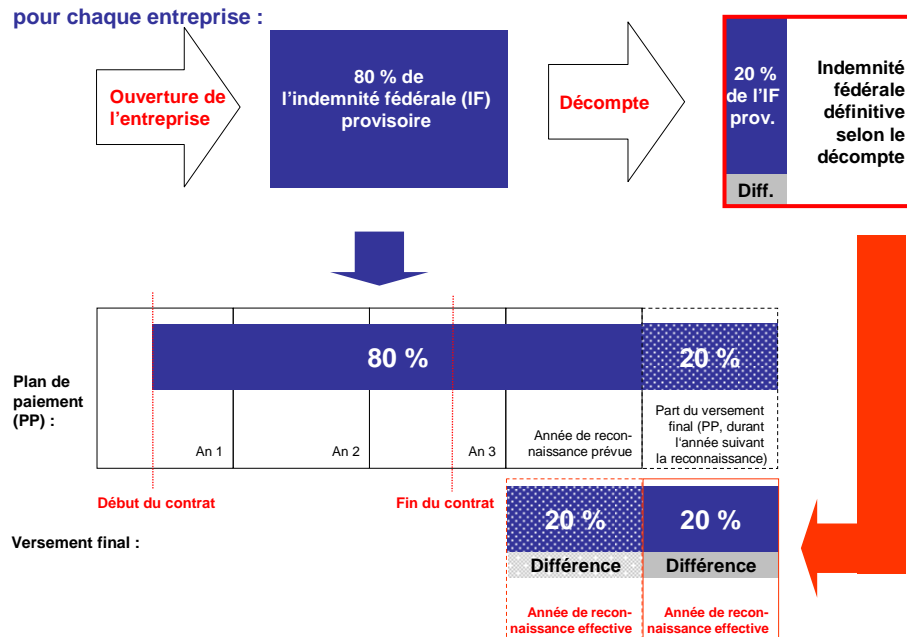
pour chaque entreprise :

Ouverture de l'entreprise

80 % de l'indemnité fédérale (IF) provisoire

Décompte

20 % de l'IF prov.

Diff.

Indemnité fédérale définitive selon le décompte

80 %

20 %

Plan de paiement (PP) :

An 1

An 2

An 3

Année de reconnaissance prévue

Part du versement final (PP, durant l'année suivant la reconnaissance)

Début du contrat

Fin du contrat

Versement final :

20 %

Différence

20 %

Différence

Année de reconnaissance effective

Année de reconnaissance effective